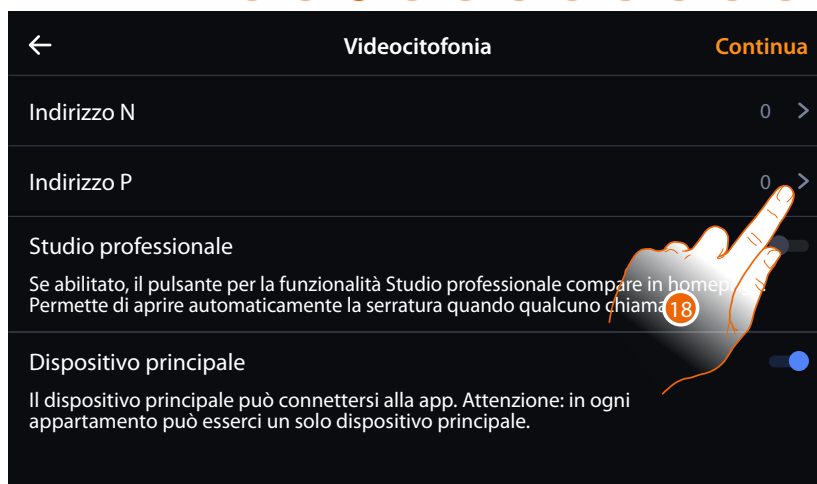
Videocitofonia

Continua

Indirizzo N 0

Indirizzo P 0

Studio professionale

Se abilitato, il pulsante per la funzionalità Studio professionale compare in homep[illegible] Permette di aprire automaticamente la serratura quando qualcuno chiama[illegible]

18

Dispositivo principale

Il dispositivo principale può connettersi alla app. Attenzione: in ogni appartamento può esserci un solo dispositivo principale.